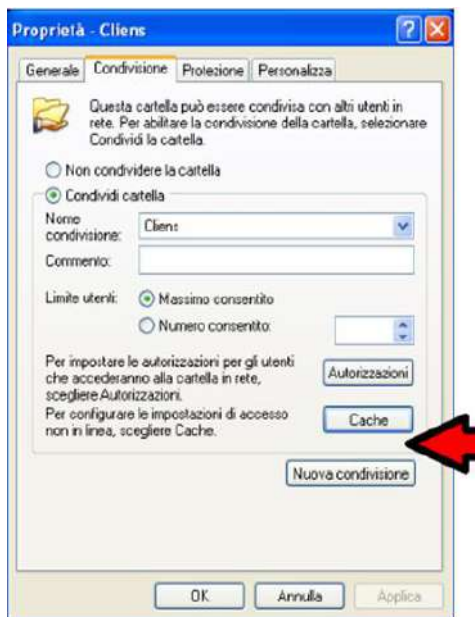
Proprietà - Cliens

Generale | Condivisione | Protezione | Personalizza

Questa cartella può essere condivisa con altri utenti in rete. Per abilitare la condivisione della cartella, selezionare Condividi la cartella.

Non condividere la cartella

Condividi cartella

Nome condivisione: Cliens

Commento:

Limite utenti: Massimo consentito

Numero consentito:

Per impostare le autorizzazioni per gli utenti che accederanno alla cartella in rete, scegliere Autorizzazioni.

Autorizzazioni

Per configurare le impostazioni di accesso non in linea, scegliere Cache.

Cache

Nuova condivisione

OK | Annulla | Applica